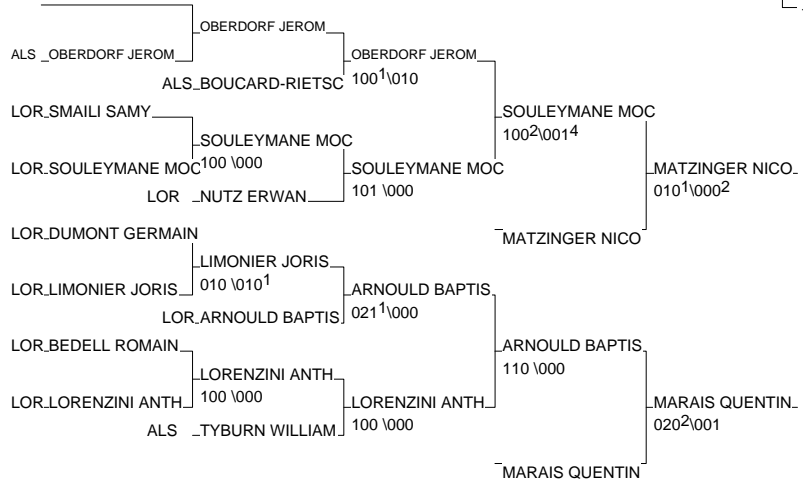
OBERDORF JEROM
ALS OBERDORF JEROM
OBERDORF JEROM
ALS BOUCARD-RIETSC
$100^1$\010
LOR SMAILI SAMY
SOULEYMANE MOC
$100^2$\$001^4$
SOULEYMANE MOC
LOR SOULEYMANE MOC
100 \000
SOULEYMANE MOC
LOR NUTZ ERWAN
101 \000
MATZINGER NICO
$010^1$\$000^2$
MATZINGER NICO
LOR DUMONT GERMAIN
LIMONIER JORIS
LOR LIMONIER JORIS
010 \$010^1$
ARNOULD BAPTIS
LOR ARNOULD BAPTIS
$021^1$\000
LOR BEDELL ROMAIN
ARNOULD BAPTIS
110 \000
LORENZINI ANTH
LOR LORENZINI ANTH
100 \000
LORENZINI ANTH
ALS TYBURN WILLIAM
100 \000
MARAIS QUENTIN
$020^2$\001
MARAIS QUENTIN